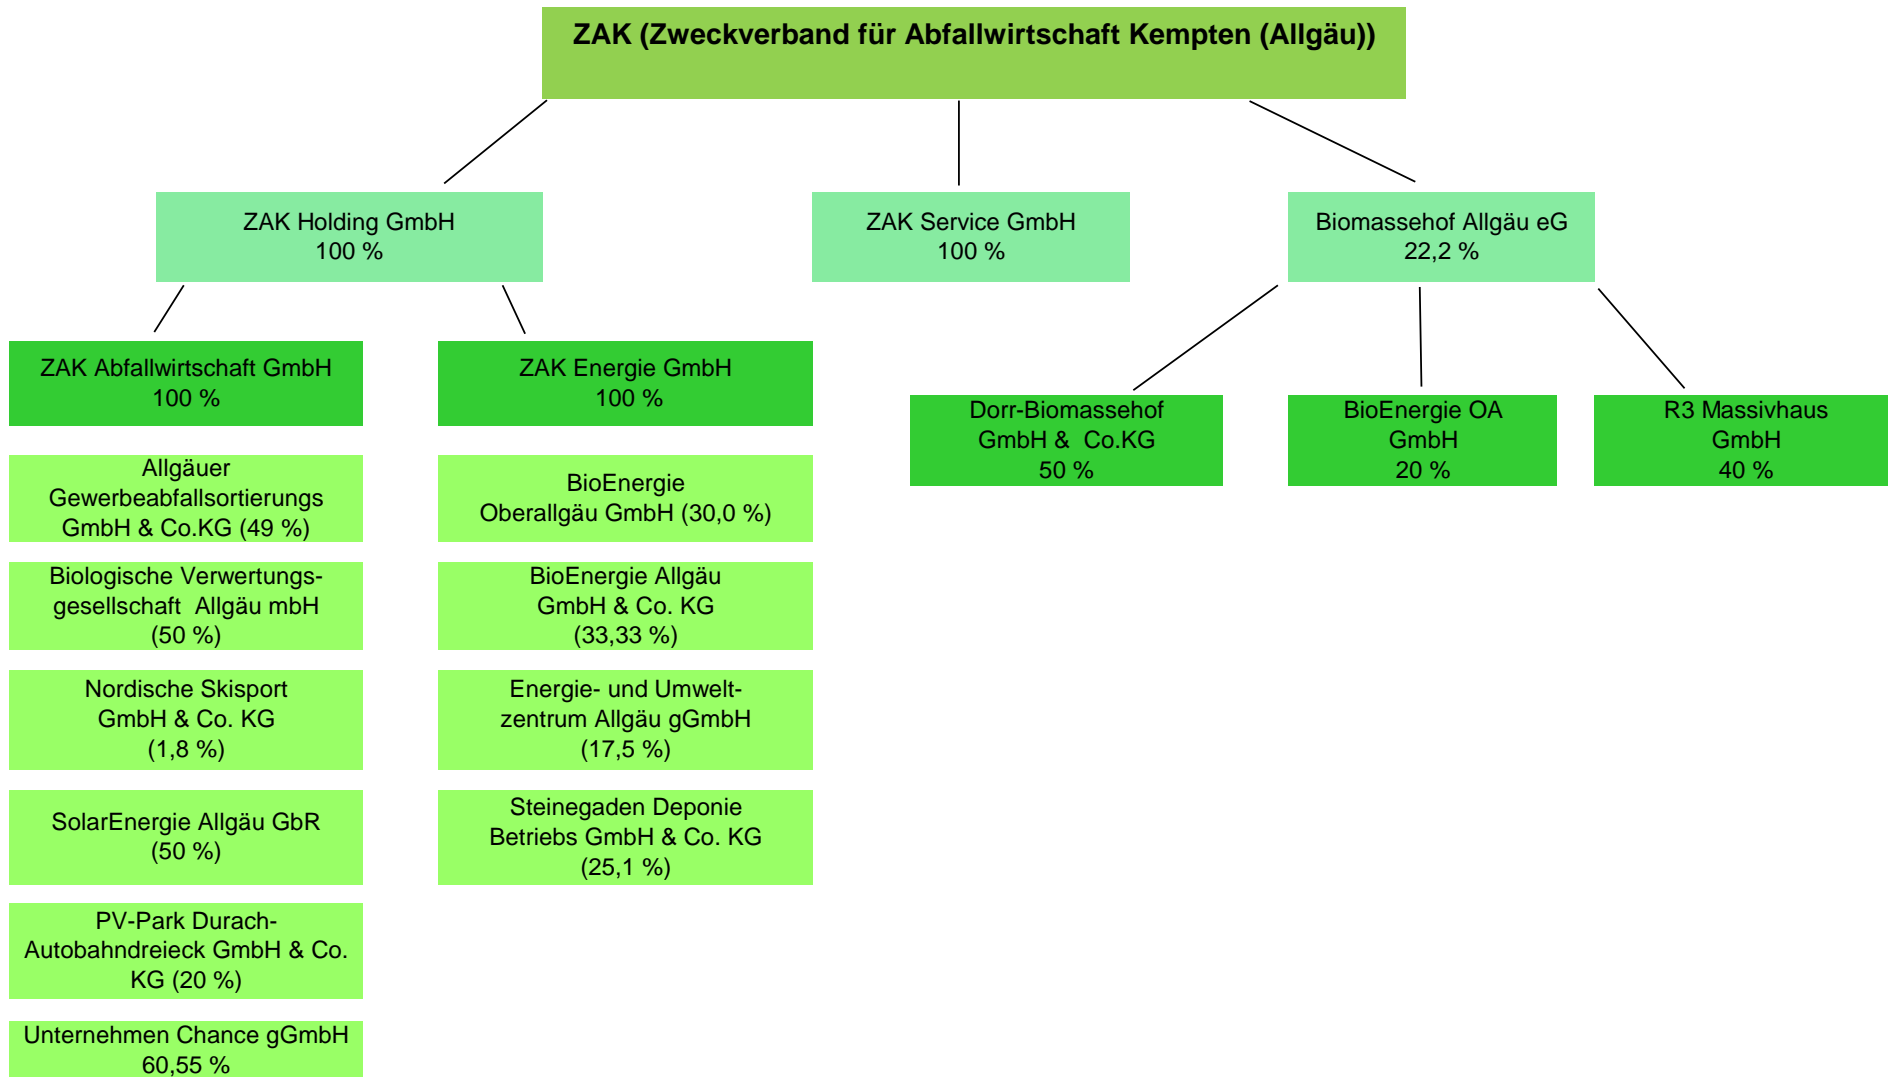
ZAK (Zweckverband für Abfallwirtschaft Kempten (Allgäu))

ZAK Holding GmbH
100 %

ZAK Service GmbH
100 %

Biomassehof Allgäu eG
22,2 %

ZAK Abfallwirtschaft GmbH
100 %

ZAK Energie GmbH
100 %

Dorr-Biomassehof GmbH & Co.KG
50 %

BioEnergie OA GmbH
20 %

R3 Massivhaus GmbH
40 %

Allgäuer Gewerbeabfallsortierungs GmbH & Co.KG (49 %)

Biologische Verwertungsgesellschaft Allgäu mbH (50 %)

Nordische Skisport GmbH & Co. KG (1,8 %)

SolarEnergie Allgäu GbR (50 %)

PV-Park Durach-Autobahndreieck GmbH & Co. KG (20 %)

Unternehmen Chance gGmbH 60,55 %

BioEnergie Oberallgäu GmbH (30,0 %)

BioEnergie Allgäu GmbH & Co. KG (33,33 %)

Energie- und Umweltzentrum Allgäu gGmbH (17,5 %)

Steinegaden Deponie Betriebs GmbH & Co. KG (25,1 %)